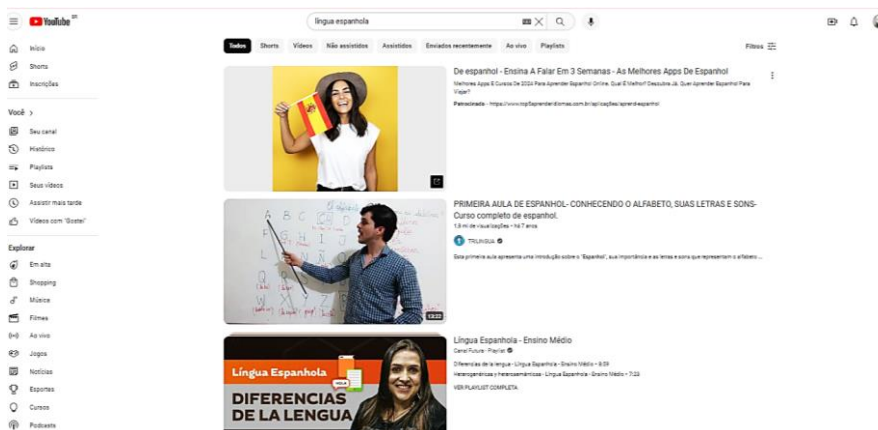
YouTube BR

língua espanhola

Todos Shorts Vídeos Não assistidos Assistidos Enviados recentemente Ao vivo Playlists

Filtros

Início
Shorts
Inscrições

Você >
Seu canal
Histórico
Playlists
Seus vídeos
Assistir mais tarde
Vídeos com "Gostei"

Explorar
Em alta
Shopping
Música
Filmes
Ao vivo
Jogos
Notícias
Esportes
Cursos
Podcasts

De espanhol - Ensina A Falar Em 3 Semanas - As Melhores Apps De Espanhol

Melhores Apps E Cursos De 2024 Para Aprender Espanhol Online. Qual É Melhor? Descubra Já. Quer Aprender Espanhol Para Viajar?

Patrocinado · https://www.top5aprenderidiomas.com.br/aplicações/aprender-espanhol

PRIMEIRA AULA DE ESPANHOL- CONHECENDO O ALFABETO, SUAS LETRAS E SONS- Curso completo de espanhol.

1,9 mi de visualizações · há 7 anos

TRILINGUA

Esta primeira aula apresenta uma introdução sobre o "Espanhol", sua importância e as letras e sons que representam o alfabeto ...

13:22

Língua Espanhola - Ensino Médio

Canal Futura · Playlist

Diferencias de la lengua - Língua Espanhola - Ensino Médio · 8:59

Heterogenéricos y heterosemánticos - Língua Espanhola - Ensino Médio · 7:23

VER PLAYLIST COMPLETA

Língua Espanhola

DIFERENCIAS DE LA LENGUA